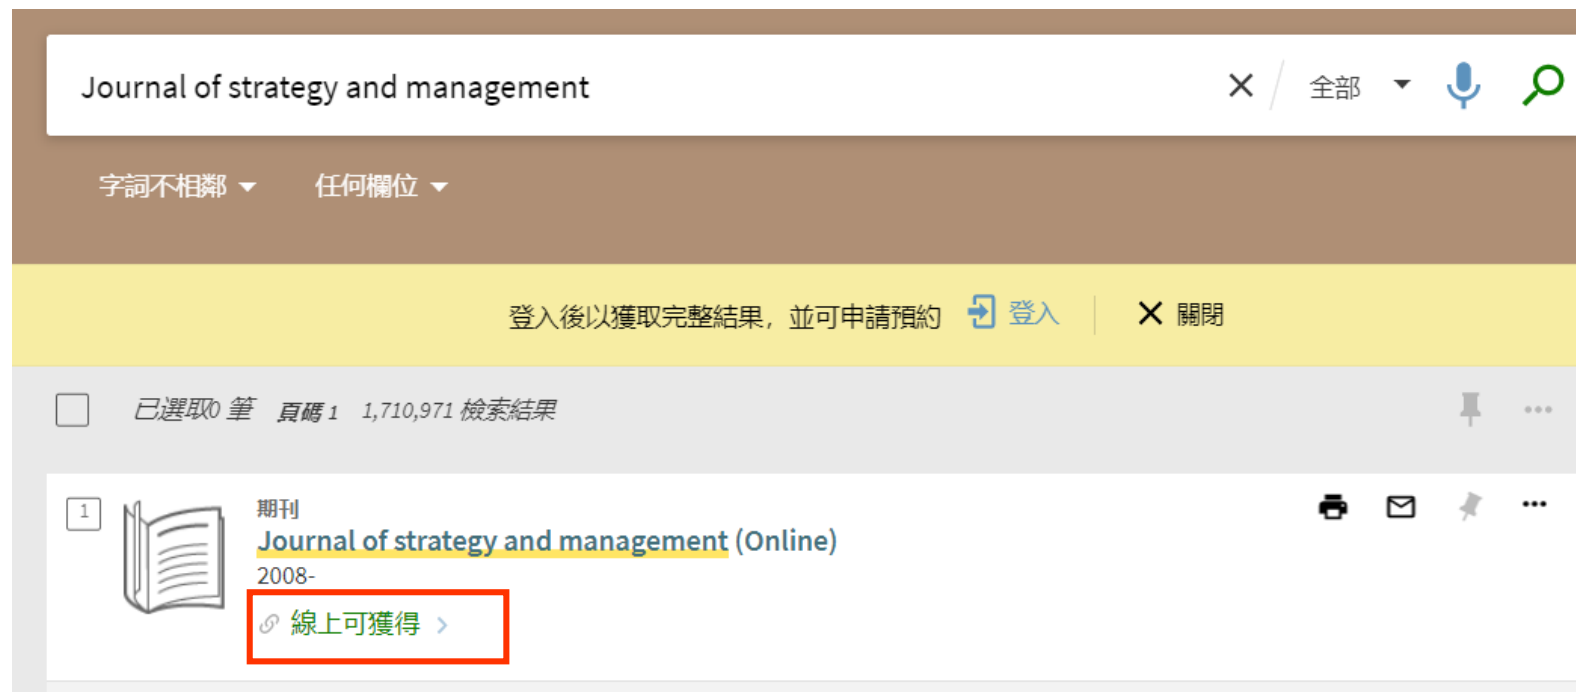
Journal of strategy and management

全部

字詞不相鄰 任何欄位

登入後以獲取完整結果，並可申請預約 登入 關閉

已選取0 筆 頁碼 1 1,710,971 檢索結果

1

期刊

Journal of strategy and management (Online)

2008-

線上可獲得 ›